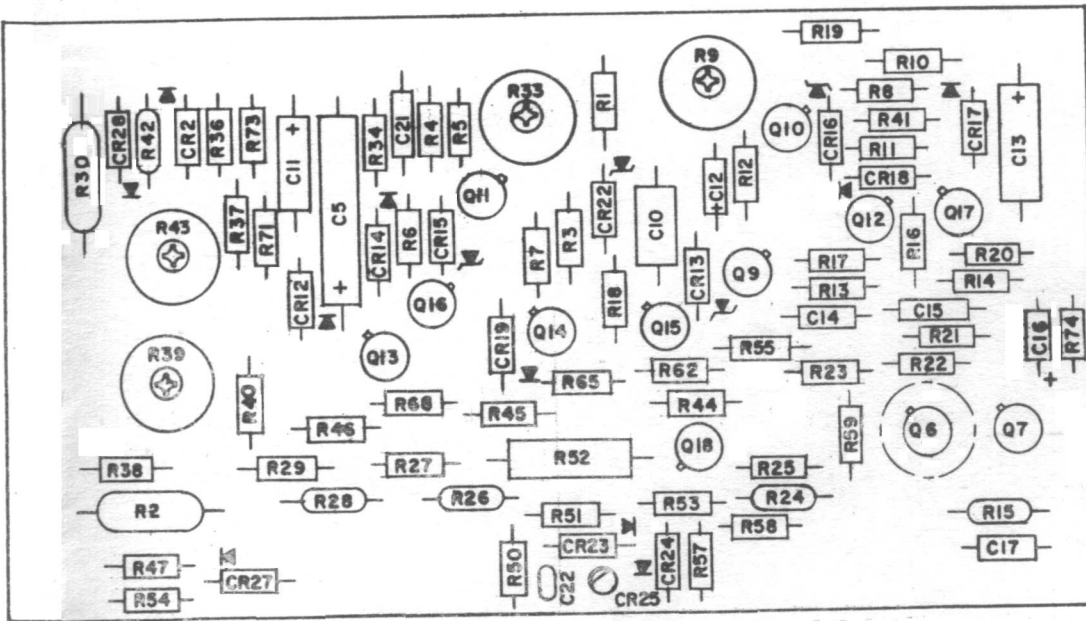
R19
R10
R9
R33
R1
R8
R30
CR28
R42
CR2
R36
R73
C11
C5
R34
C21
R4
R5
Q10
CR16
R41
CR17
C13
R11
C12
R12
CR18
Q11
CR22
C10
Q12
Q17
R43
R37
R71
CR14
R6
CR15
R7
R3
R16
R20
CR12
Q16
CR13
Q9
R17
R14
R18
R13
C15
Q14
Q15
C14
R21
CR19
C16
R74
R39
Q13
R55
R62
R22
R65
R23
R40
R68
R45
R44
R59
Q6
Q7
R46
Q18
R52
R38
R29
R27
R25
R28
R26
R24
R2
R53
R51
R58
R15
CR23
CR24
R57
C17
R47
R50
CR27
C22
CR25
R54